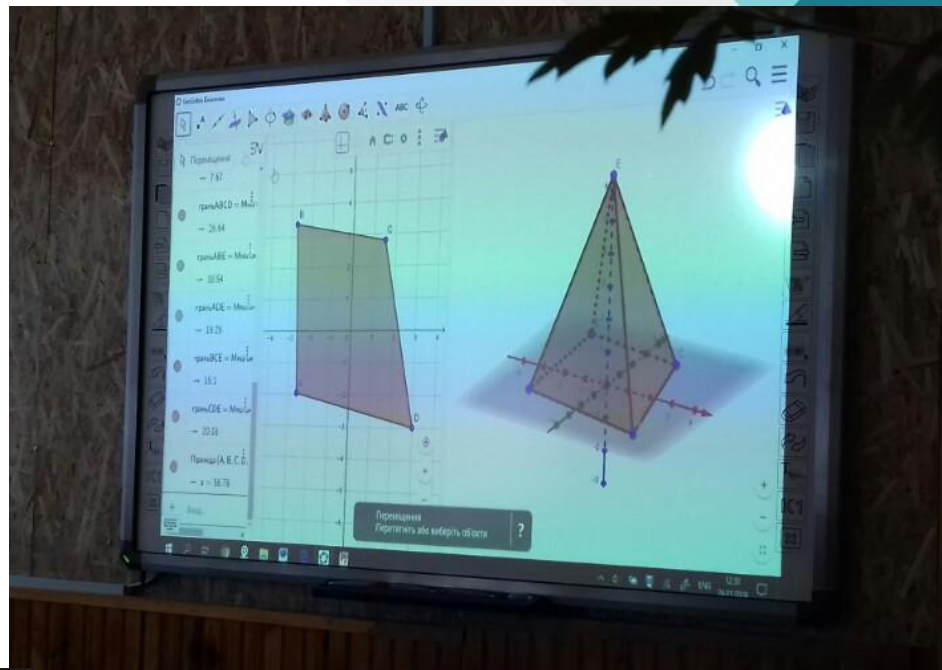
GeoGebra Geometry

Переміщення

→ 7.67

граньABCD = Многокутник

→ 26.64

граньABE = Многокутник

→ 10.54

граньADE = Многокутник

→ 13.29

граньBCE = Многокутник

→ 15.1

граньCDE = Многокутник

→ 20.16

Піраміда(A, B, C, D, E)

→ a = 58.78

Ввід

B
C
D
E

Переміщення
Перетягніть або виберіть об'єкти

?

ENG
12:37